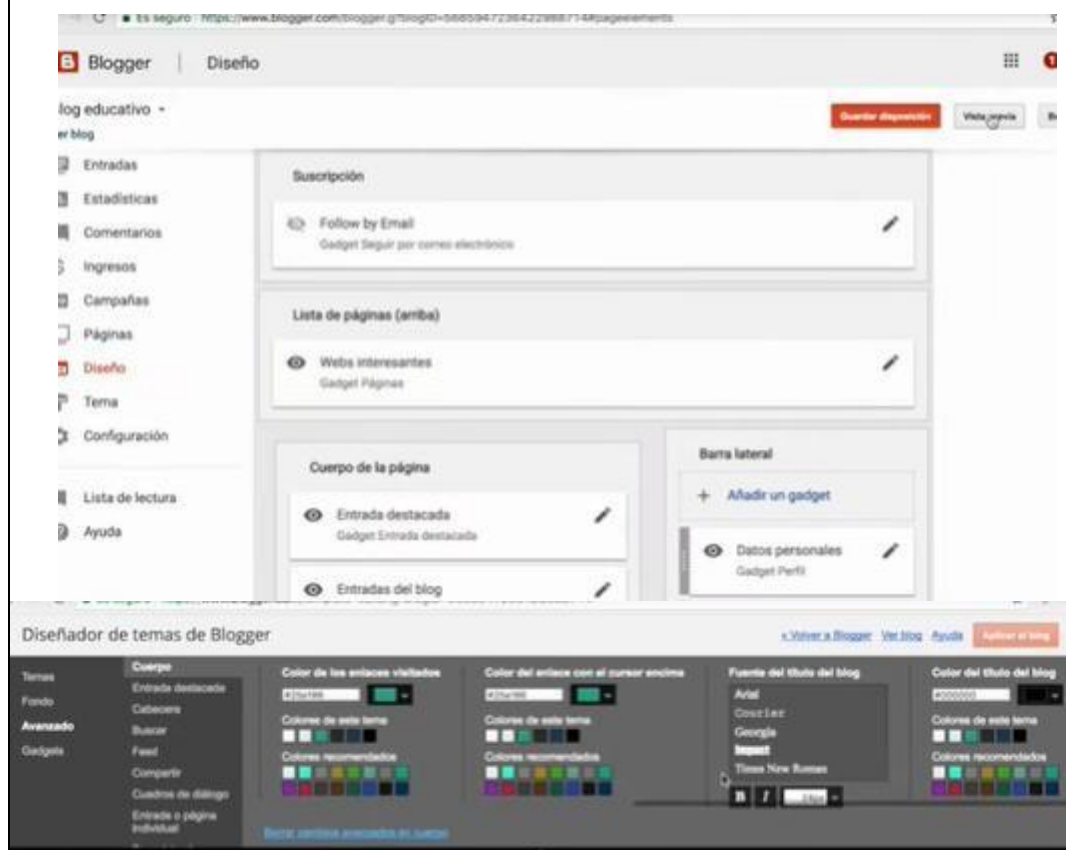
Es seguro https://www.blogger.com/blogger.g?blogID=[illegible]#pageelements

Blogger | Diseño

log educativo ▾
er blog

Guardar disposición
Vista previa

Entradas
Estadísticas
Comentarios
Ingresos
Campañas
Páginas
Diseño
Tema
Configuración
Lista de lectura
Ayuda

Suscripción
Follow by Email
Gadget Seguir por correo electrónico

Lista de páginas (arriba)
Webs interesantes
Gadget Páginas

Cuerpo de la página
Entrada destacada
Gadget Entrada destacada
Entradas del blog

Barra lateral
+ Añadir un gadget
Datos personales
Gadget Perfil

Diseñador de temas de Blogger
« Volver a Blogger Ver blog Ayuda Aplicar al blog

Temas
Fondo
Avanzado
Gadgets

Cuerpo
Entrada destacada
Cabecera
Buscar
Feed
Compartir
Cuadros de diálogo
Entrada o página individual

Color de los enlaces visitados
#25a186
Colores de este tema
Colores recomendados

Color del enlace con el cursor encima
#25a186
Colores de este tema
Colores recomendados

Fuente del título del blog
Arial
Courier
Georgia
Impact
Times New Roman
B I

Color del título del blog
#000000
Colores de este tema
Colores recomendados

Borrar cambios avanzados en cuerpo